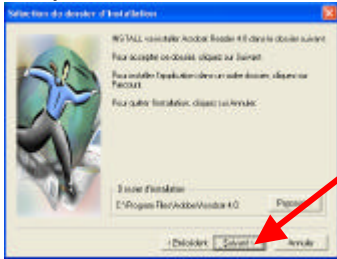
Sélection du dossier d'installation

INSTALL va installer Acrobat Reader 4.0 dans le dossier suivant.

Pour accepter ce dossier, cliquez sur Suivant.

Pour installer l'application dans un autre dossier, cliquez sur Parcourir.

Pour quitter l'installation, cliquez sur Annuler.

Dossier d'installation
C:\Program Files\Adobe\Acrobat 4.0

Parcourir...

< Précédent
Suivant >
Annuler